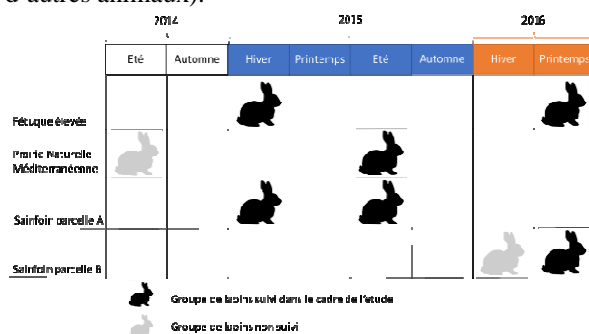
d'autres animaux).

| 2014 | | 2015 | | | | 2016 | |
|---|---|---|---|---|---|---|---|
| Eté | Automne | Hiver | Printemps | Eté | Automne | Hiver | Printemps |

Fétuque élevée

Prairie Naturelle Méditerranéenne

Sainfoin parcelle A

Sainfoin parcelle B

Groupe de lapins suivi dans le cadre de l'étude

Groupe de lapins non suivi